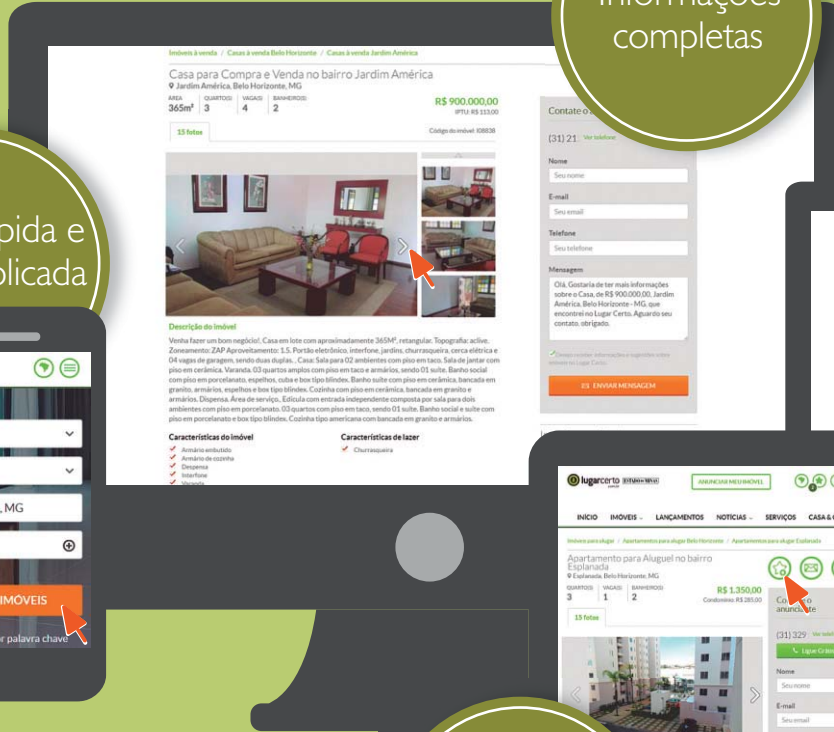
Informações completas

pida e
plicada

Imóveis à venda / Casas à venda Belo Horizonte / Casas à venda Jardim América

Casa para Compra e Venda no bairro Jardim América
Jardim América, Belo Horizonte, MG

| ÁREA | QUARTO(S) | VAGA(S) | BANHEIRO(S) |
|---|---|---|---|
| 365m² | 3 | 4 | 2 |

R$ 900.000,00
IPTU: R$ 113,00

15 fotos

Código do imóvel: 108838

Contate o

(31) 21 Ver telefone

Nome
Seu nome

E-mail
Seu email

Telefone
Seu telefone

Mensagem
Olá, Gostaria de ter mais informações sobre a Casa, de R$ 900.000,00, Jardim América, Belo Horizonte - MG, que encontrei no Lugar Certo. Aguardo seu contato, obrigado.

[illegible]

ENVIAR MENSAGEM

Descrição do imóvel

Venha fazer um bom negócio!. Casa em lote com aproximadamente 365M², retangular. Topografia: aclive. Zoneamento: ZAP Aproveitamento: 1.5. Portão eletrônico, interfone, jardins, churrasqueira, cerca elétrica e 04 vagas de garagem, sendo duas duplas.. Casa: Sala para 02 ambientes com piso em taco. Sala de jantar com piso em cerâmica. Varanda. 03 quartos amplos com piso em taco e armários, sendo 01 suíte. Banho social com piso em porcelanato, espelhos, cuba e box tipo blindex. Banho suíte com piso em cerâmica, bancada em granito, armários, espelhos e box tipo blindex. Cozinha com piso em cerâmica, bancada em granito e armários. Dispensa. Área de serviço.. Edícula com entrada independente composta por sala para dois ambientes com piso em porcelanato. 03 quartos com piso em taco, sendo 01 suíte. Banho social e suíte com piso em porcelanato e box tipo blindex. Cozinha tipo americana com bancada em granito e armários.

Características do imóvel
Armário embutido
Armário de cozinha
Despensa
Interfone
Varanda

Características de lazer
Churrasqueira

, MG

IMÓVEIS

r palavra chave

lugarcerto ESTADO DE MINAS

ANUNCIAR MEU IMÓVEL

INÍCIO IMÓVEIS LANÇAMENTOS NOTÍCIAS SERVIÇOS CASA E C

Imóveis para alugar / Apartamentos para alugar Belo Horizonte / Apartamentos para alugar Esplanada

Apartamento para Aluguel no bairro Esplanada
Esplanada, Belo Horizonte, MG

| QUARTO(S) | VAGA(S) | BANHEIRO(S) |
|---|---|---|
| 3 | 1 | 2 |

R$ 1.350,00
Condomínio: R$ 285,00

15 fotos

Contate o anunciante

(31) 329 Ver telef

Ligue Grátis

Nome
Seu nome

E-mail
Seu email